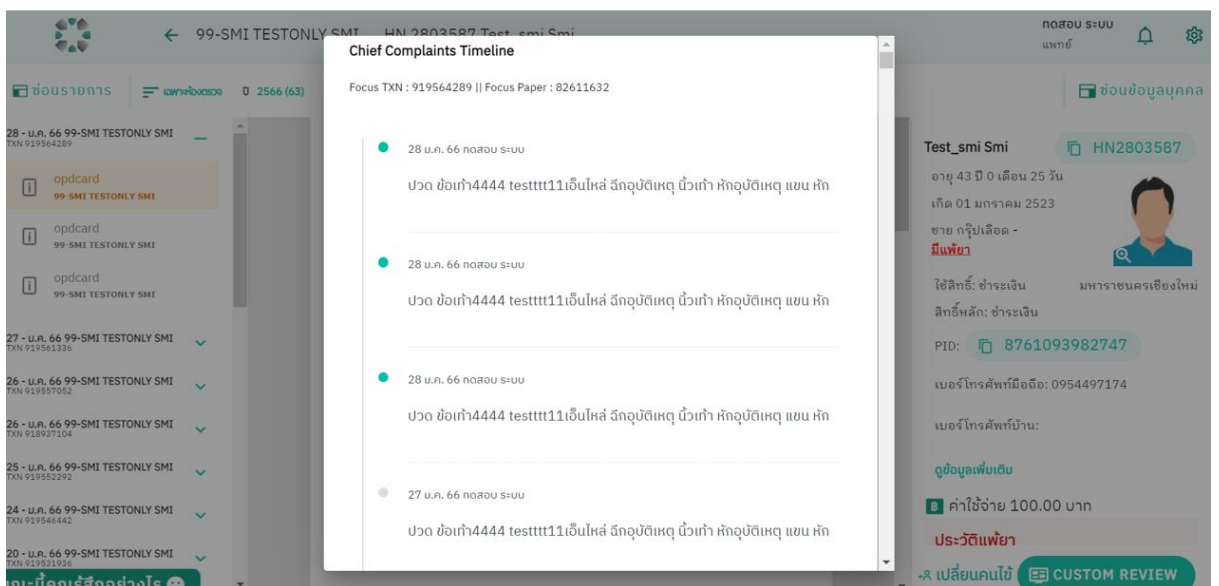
← 99-SMI TESTONLY SMI HN 2803587 Test_smi Smi

ทดสอบ ระบบ
แพทย์

ซ่อนรายการ
เฉพาะห้องตรวจ
2566 (63)

28 - ม.ค. 66 99-SMI TESTONLY SMI
TXN 919564289

opdcard
99-SMI TESTONLY SMI

opdcard
99-SMI TESTONLY SMI

opdcard
99-SMI TESTONLY SMI

27 - ม.ค. 66 99-SMI TESTONLY SMI
TXN 919561336

26 - ม.ค. 66 99-SMI TESTONLY SMI
TXN 919557052

26 - ม.ค. 66 99-SMI TESTONLY SMI
TXN 918937104

25 - ม.ค. 66 99-SMI TESTONLY SMI
TXN 919552292

24 - ม.ค. 66 99-SMI TESTONLY SMI
TXN 919546442

20 - ม.ค. 66 99-SMI TESTONLY SMI
TXN 919531936

Chief Complaints Timeline

Focus TXN : 919564289 || Focus Paper : 82611632

28 ม.ค. 66 ทดสอบ ระบบ
ปวด ข้อเท้า4444 testttt11เอ็นไหล่ ฉีกอุบัติเหตุ นิ้วเท้า หักอุบัติเหตุ แขน หัก

28 ม.ค. 66 ทดสอบ ระบบ
ปวด ข้อเท้า4444 testttt11เอ็นไหล่ ฉีกอุบัติเหตุ นิ้วเท้า หักอุบัติเหตุ แขน หัก

28 ม.ค. 66 ทดสอบ ระบบ
ปวด ข้อเท้า4444 testttt11เอ็นไหล่ ฉีกอุบัติเหตุ นิ้วเท้า หักอุบัติเหตุ แขน หัก

27 ม.ค. 66 ทดสอบ ระบบ
ปวด ข้อเท้า4444 testttt11เอ็นไหล่ ฉีกอุบัติเหตุ นิ้วเท้า หักอุบัติเหตุ แขน หัก

ซ่อนข้อมูลบุคคล

Test_smi Smi
HN2803587
อายุ 43 ปี 0 เดือน 25 วัน
เกิด 01 มกราคม 2523
ชาย กรุ๊ปเลือด -
มีแพ้ยา
ใช้สิทธิ์: ชำระเงิน มหาราชนครเชียงใหม่
สิทธิ์หลัก: ชำระเงิน
PID: 8761093982747
เบอร์โทรศัพท์มือถือ: 0954497174
เบอร์โทรศัพท์บ้าน:
ดูข้อมูลเพิ่มเติม
ค่าใช้จ่าย 100.00 บาท
ประวัติแพ้ยา
เปลี่ยนคนไข้
CUSTOM REVIEW